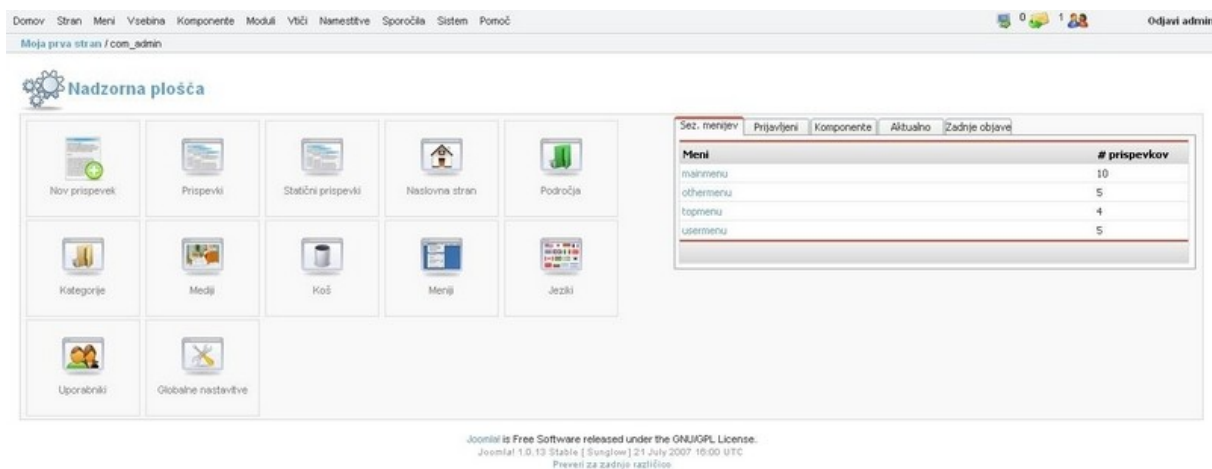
Domov Stran Meni Vsebina Komponente Moduli Vtiči Namestitve Sporočila Sistem Pomoč

0 1 Odjavi admin

Moja prva stran / com_admin

Nadzorna plošča

Nov prispevek

Prispevki

Statični prispevki

Naslovna stran

Področja

Kategorije

Mediji

Koš

Meniji

Jeziki

Uporabniki

Globalne nastavitve

Sez. menijev | Prijavljeni | Komponente | Aktualno | Zadnje objave

| Meni | # prispevkov |
|---|---|
| mainmenu | 10 |
| othermenu | 5 |
| topmenu | 4 |
| usermenu | 5 |

Joomla! is Free Software released under the GNU/GPL License.
Joomla! 1.0.13 Stable [ Sunglow ] 21 July 2007 16:00 UTC
Preveri za zadnjo različico